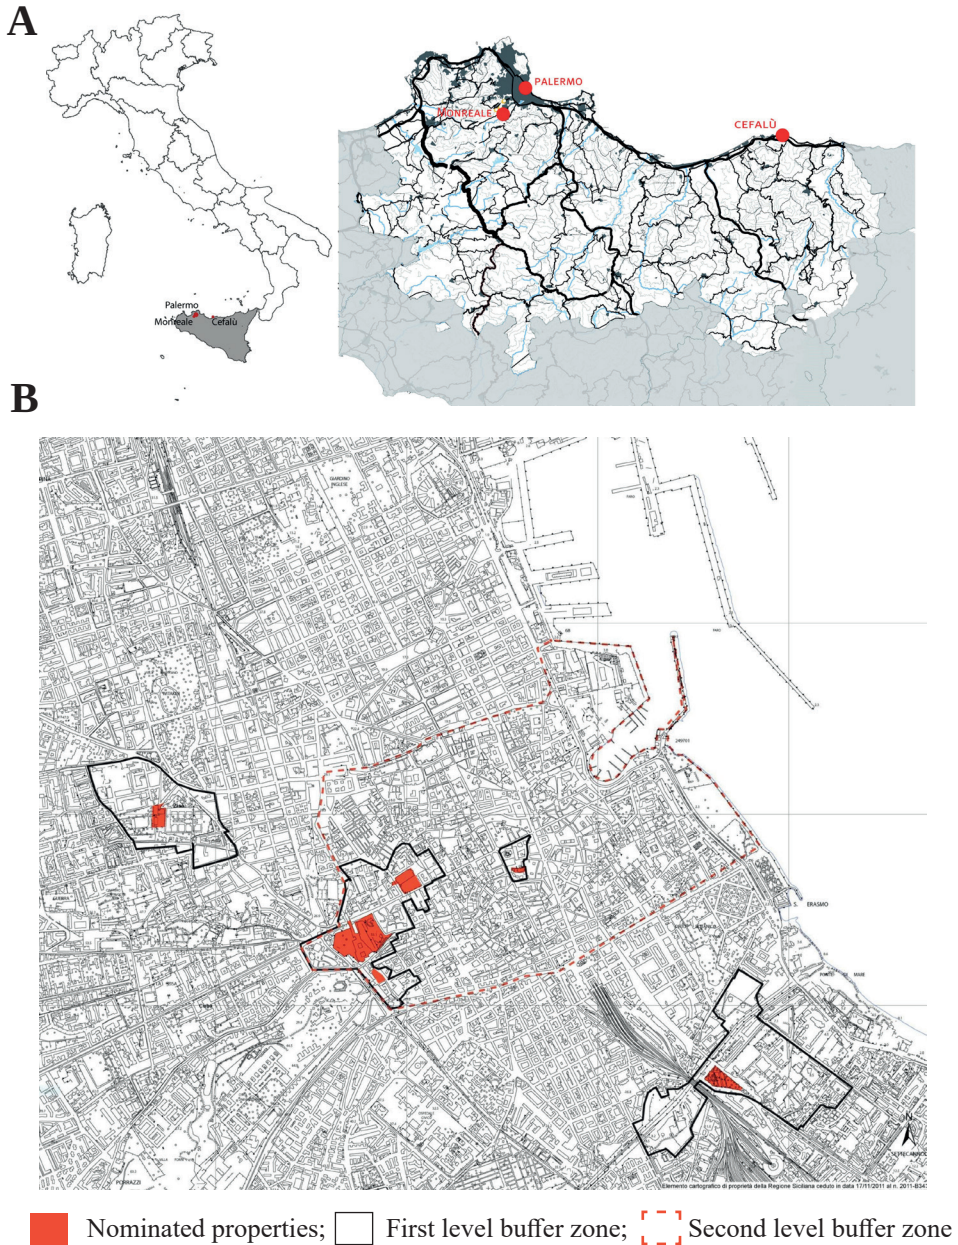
A

Palermo
Monreale
Cefalù

PALERMO
MONREALE
CEFALÙ

B

S. ERASMO

Elemento cartografico di proprietà della Regione Siciliana ceduto in data 17/11/2011 al n. 2011-B343

N

Nominated properties; First level buffer zone; Second level buffer zone